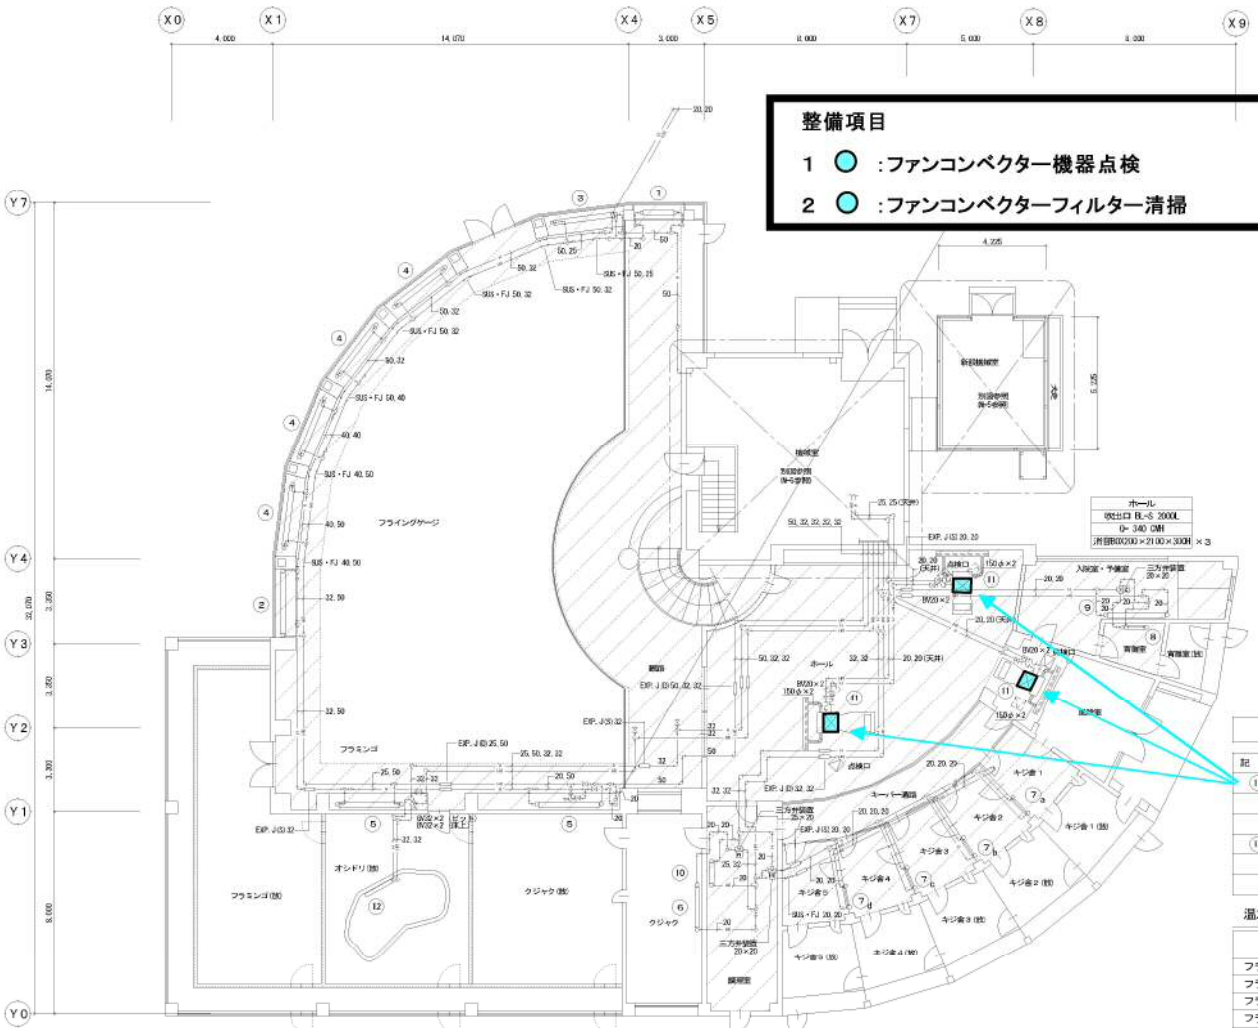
X0 X1 X4 X5 X7 X8 X9
4,000 14,070 3,000 8,000 5,000 8,000

整備項目
1 :ファンコンベクター機器点検
2 :ファンコンベクターフィルター清掃

Y7
Y4
Y3
Y2
Y1
Y0

14,070
32,070
3,350
3,350
3,300
8,000

20, 20
③ ① ④ ④ ④ ④ ② ⑤ ⑤ ⑩ ⑥ ⑫ ⑨ ⑧ ⑪ ⑪ ⑪

50, 25
50, 32
SUS・FJ 50, 25
SUS・FJ 50, 32
SUS・FJ 50, 32
50, 32
SUS・FJ 50, 32
50, 32
SUS・FJ 50, 40
40, 40
SUS・FJ 40, 50
40, 50
SUS・FJ 40, 50
32, 50
32, 50
フライングゲージ
フラミンゴ
フラミンゴ(鉄)
オシドリ(鉄)
クジャク(鉄)
クジャク
EXP. J(S)32
EXP. J(S)25, 50
25, 50, 32, 32
20, 50
25, 50
32, 32
BV32×2
ピット
機械室
別途参照
4,225
5,225
新設機械室
別途参照
ホール
吹出口 BL-S 2000L
Q= 340 CMH
消音BOX200×2100×300H ×3
EXP. J(S)20, 20
20, 20 (天井)
点検口
150φ×2
BV20×2
20, 20
入院室・予備室
三方弁装置 20×20
20, 20 (天井)
育雛室
育雛室(鉄)
BV20×2
点検口
150φ×2
配膳室
50, 32, 32, 32, 32
25, 25 (天井)
50, 32, 32
ホール
32, 32
20, 20 (天井)
BV20×2
150φ×2
EXP. J(S)50, 32, 32
EXP. J(S)32
32
32
50
32
50
20
点検口
EXP. J(S)32, 32
三方弁装置 25×20
20, 20, 20
キーパー通路
20, 20, 20
EXP. J(S)20, 20
キジ舎1
キジ舎1(鉄)
キジ舎2
キジ舎2(鉄)
キジ舎3
キジ舎3(鉄)
キジ舎4
キジ舎4(鉄)
キジ舎5
キジ舎5(鉄)
⑦a ⑦b ⑦c ⑦d ⑦
20, 20
SUS・FJ 20, 20
三方弁装置 20×20
調理室
記
温